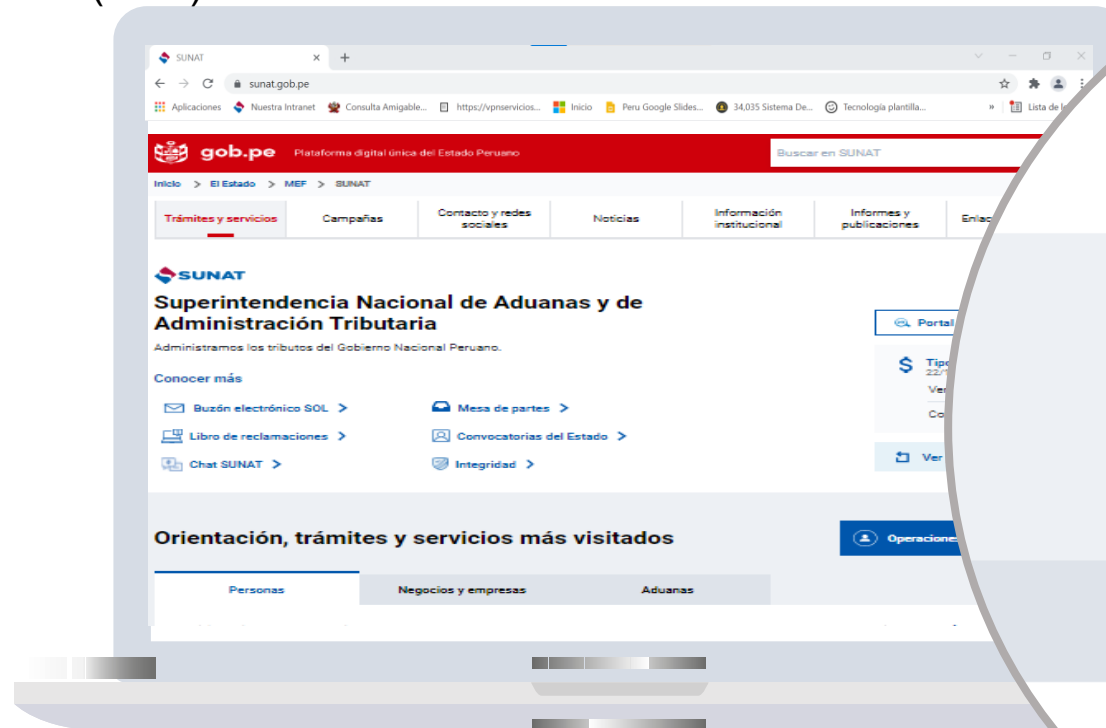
SUNAT × +

sunat.gob.pe

Aplicaciones Nuestra Intranet Consulta Amigable... https://vpnservicios... Inicio Peru Google Slides... 34,035 Sistema De... Tecnología plantilla... » Lista de l

gob.pe Plataforma digital única del Estado Peruano

Buscar en SUNAT

Inicio > El Estado > MEF > SUNAT

Trámites y servicios | Campañas | Contacto y redes sociales | Noticias | Información institucional | Informes y publicaciones | Enla

SUNAT

Superintendencia Nacional de Aduanas y de Administración Tributaria

Administramos los tributos del Gobierno Nacional Peruano.

Conocer más

Buzón electrónico SOL >

Mesa de partes >

Libro de reclamaciones >

Convocatorias del Estado >

Chat SUNAT >

Integridad >

Portal

Tipo 22/

Ve

Co

Ver

Orientación, trámites y servicios más visitados

Operacione

Personas

Negocios y empresas

Aduanas